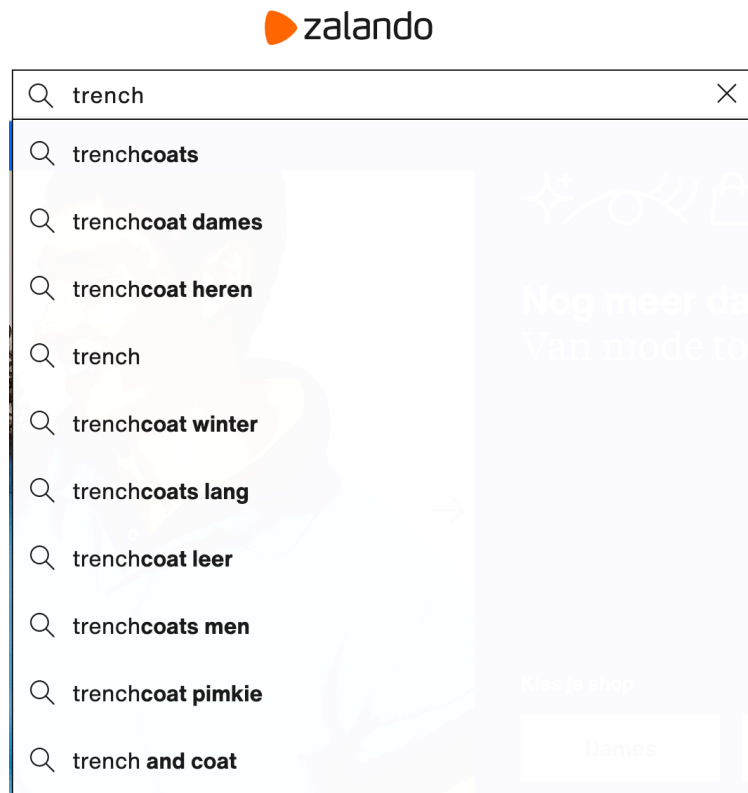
zalando

trench

trenchcoats

trenchcoat dames

trenchcoat heren

trench

trenchcoat winter

trenchcoats lang

trenchcoat leer

trenchcoats men

trenchcoat pimkie

trench and coat

Nog meer da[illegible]
Van mode to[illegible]

Kies je shop

Dames